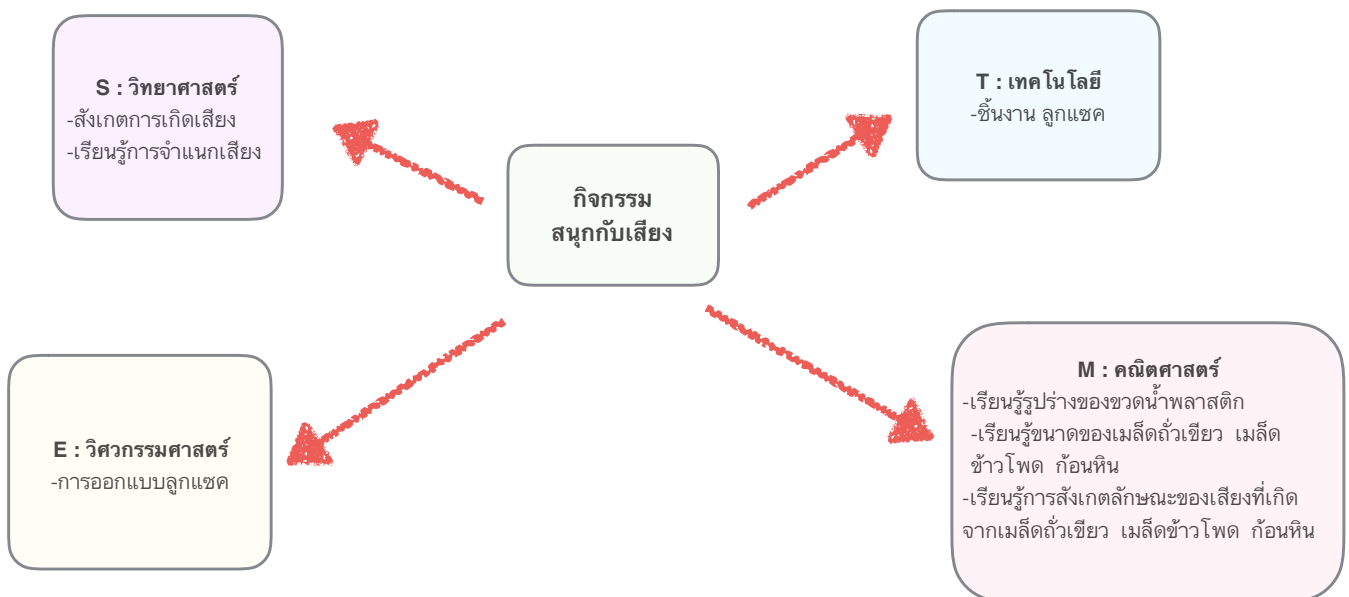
S : วิทยาศาสตร์
-สังเกตการเกิดเสียง
-เรียนรู้การจำแนกเสียง

T : เทคโนโลยี
-ชิ้นงาน ลูกแซค

กิจกรรม
สนุกกับเสียง

E : วิศวกรรมศาสตร์
-การออกแบบลูกแซค

M : คณิตศาสตร์
-เรียนรู้รูปร่างของขวดน้ำพลาสติก
-เรียนรู้ขนาดของเมล็ดถั่วเขียว เมล็ดข้าวโพด ก้อนหิน
-เรียนรู้การสังเกตลักษณะของเสียงที่เกิดจากเมล็ดถั่วเขียว เมล็ดข้าวโพด ก้อนหิน